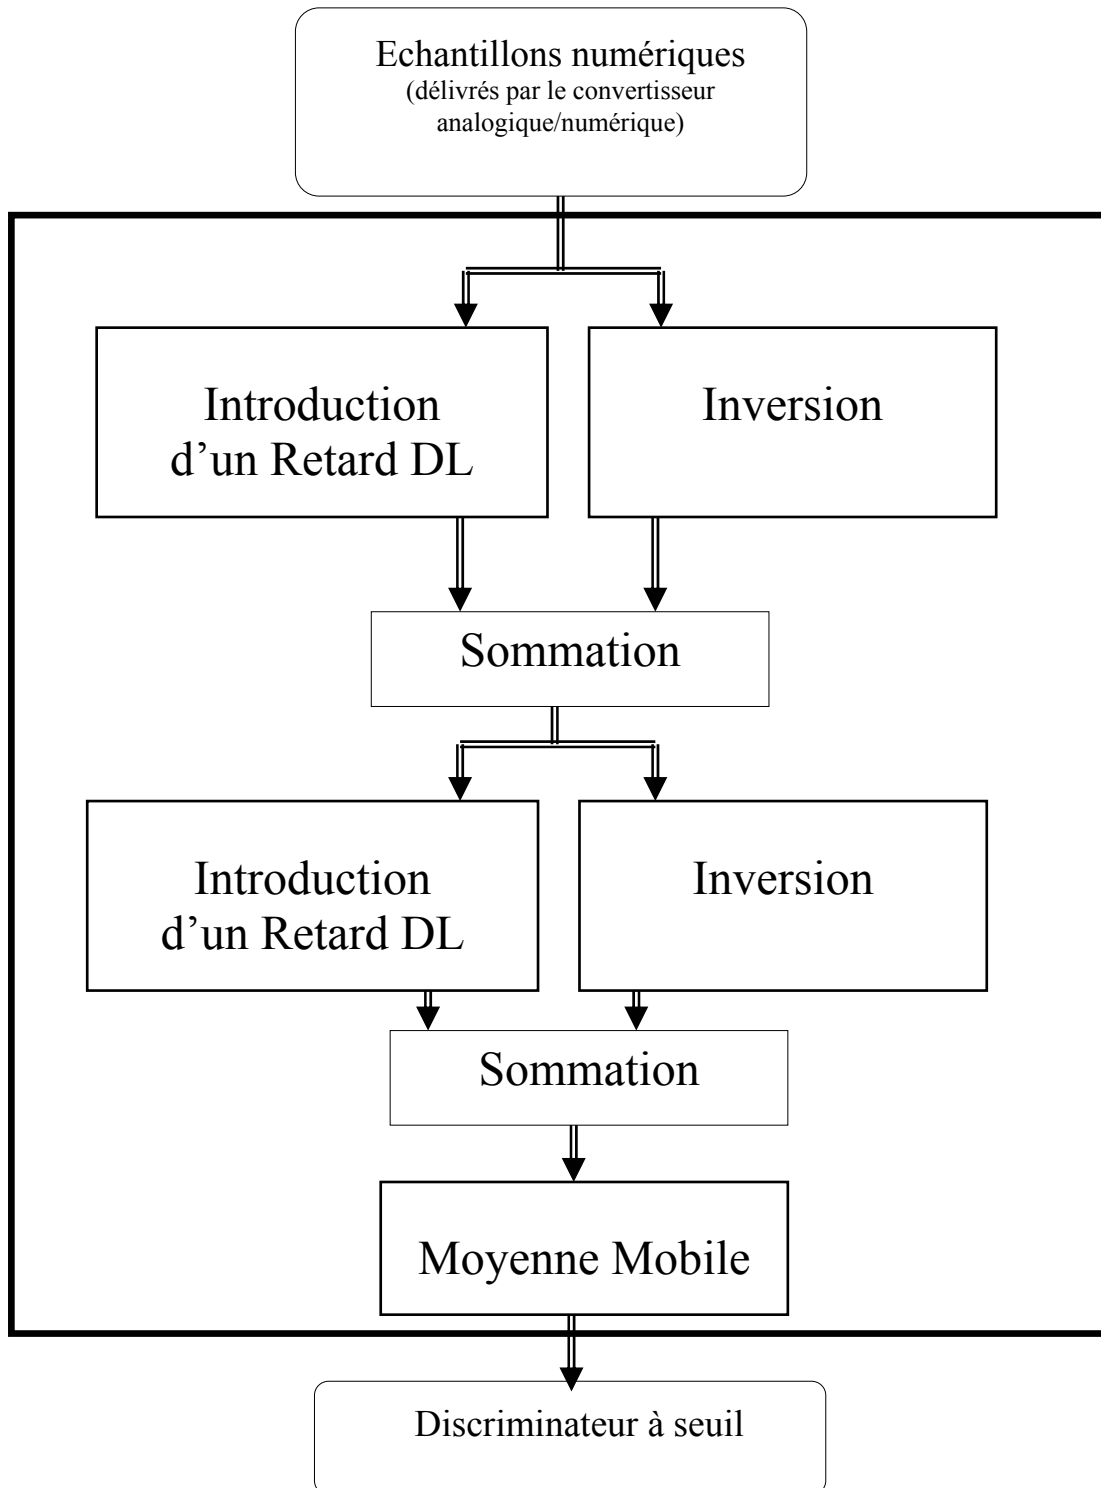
Echantillons numériques
(délivrés par le convertisseur analogique/numérique)

Introduction d’un Retard DL

Inversion

Sommation

Introduction d’un Retard DL

Inversion

Sommation

Moyenne Mobile

Discriminateur à seuil